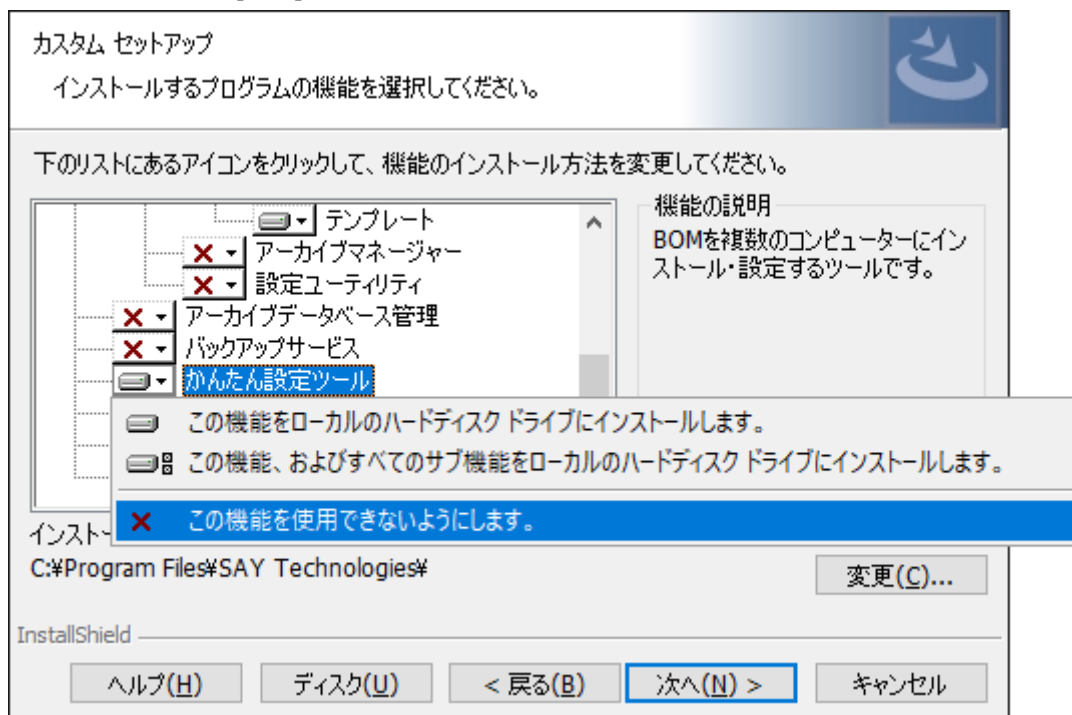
カスタム セットアップ

インストールするプログラムの機能を選択してください。

下のリストにあるアイコンをクリックして、機能のインストール方法を変更してください。

テンプレート
アーカイブマネージャー
設定ユーティリティ
アーカイブデータベース管理
バックアップサービス
かんたん設定ツール

機能の説明
BOMを複数のコンピューターにインストール・設定するツールです。

この機能をローカルのハードディスク ドライブにインストールします。
この機能、およびすべてのサブ機能をローカルのハードディスク ドライブにインストールします。
この機能を使用できないようにします。

インスト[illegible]
C:¥Program Files¥SAY Technologies¥

変更(C)...

InstallShield

ヘルプ(H)
ディスク(U)
< 戻る(B)
次へ(N) >
キャンセル